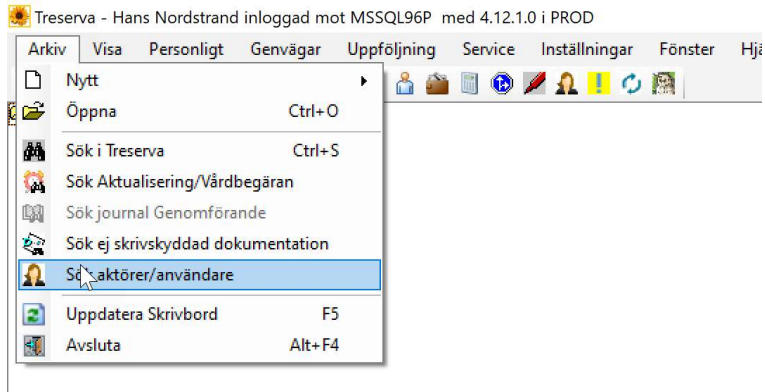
Treserva - Hans Nordstrand inloggad mot MSSQL96P med 4.12.1.0 i PROD

Arkiv Visa Personligt Genvägar Uppföljning Service Inställningar Fönster Hjä

Nytt
Öppna Ctrl+O
Sök i Treserva Ctrl+S
Sök Aktualisering/Vårdbegäran
Sök journal Genomförande
Sök ej skrivskyddad dokumentation
Sö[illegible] aktörer/användare
Uppdatera Skrivbord F5
Avsluta Alt+F4